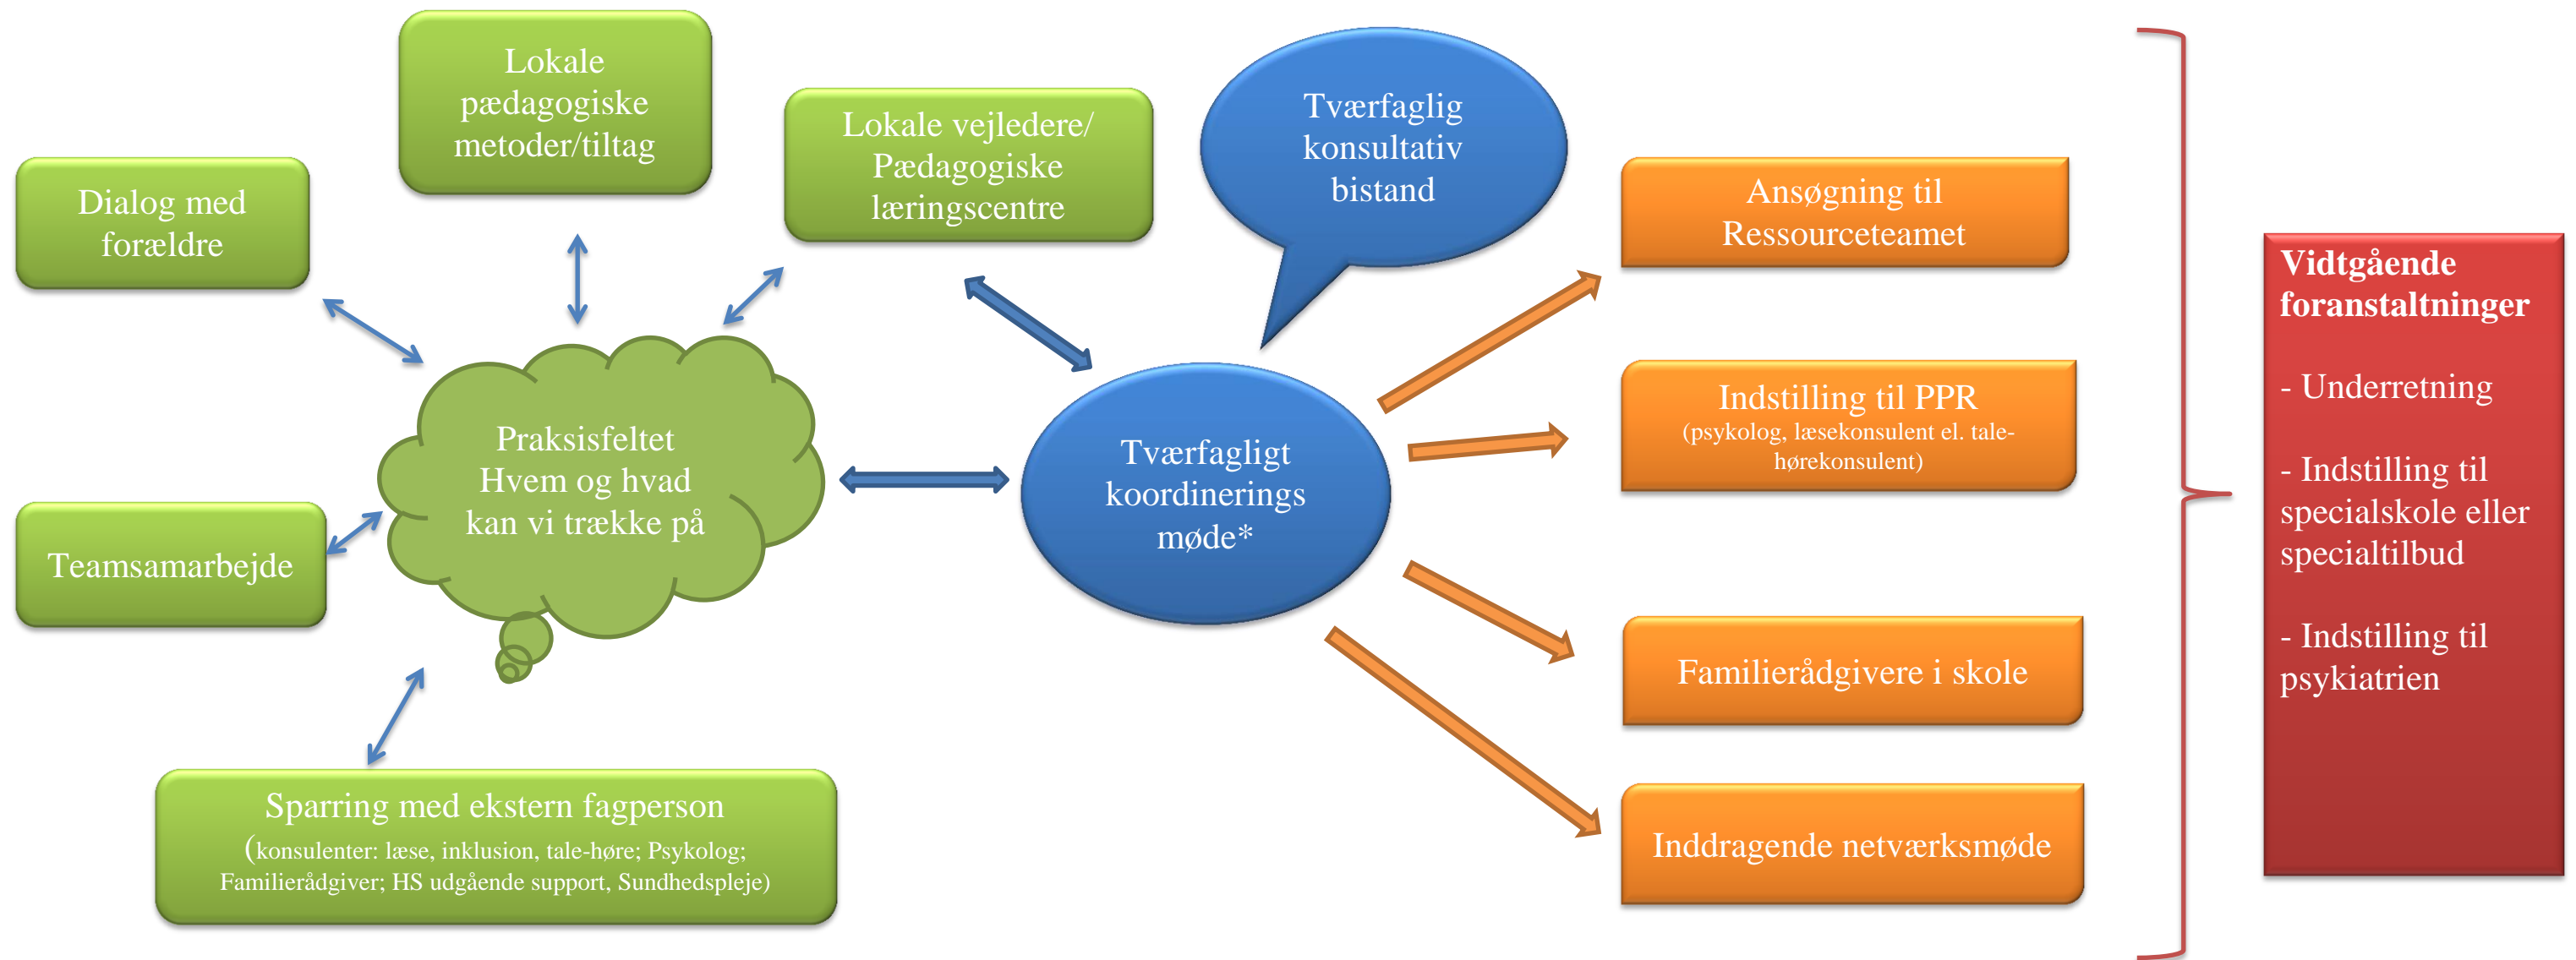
Lokale pædagogiske metoder/tiltag

Dialog med forældre

Lokale vejledere/ Pædagogiske læringscentre

Tværfaglig konsultativ bistand

Ansøgning til Ressourceteamet

Praksisfeltet Hvem og hvad kan vi trække på

Tværfagligt koordinerings møde*

Indstilling til PPR (psykolog, læsekonsulent el. tale-hørekonsulent)

Teamsamarbejde

Familierådgivere i skole

Inddragende netværksmøde

Sparring med ekstern fagperson (konsulenter: læse, inklusion, tale-høre; Psykolog; Familierådgiver; HS udgående support, Sundhedspleje)

Vidtgående foranstaltninger

- Underretning

- Indstilling til specialskole eller specialtilbud

- Indstilling til psykiatrien